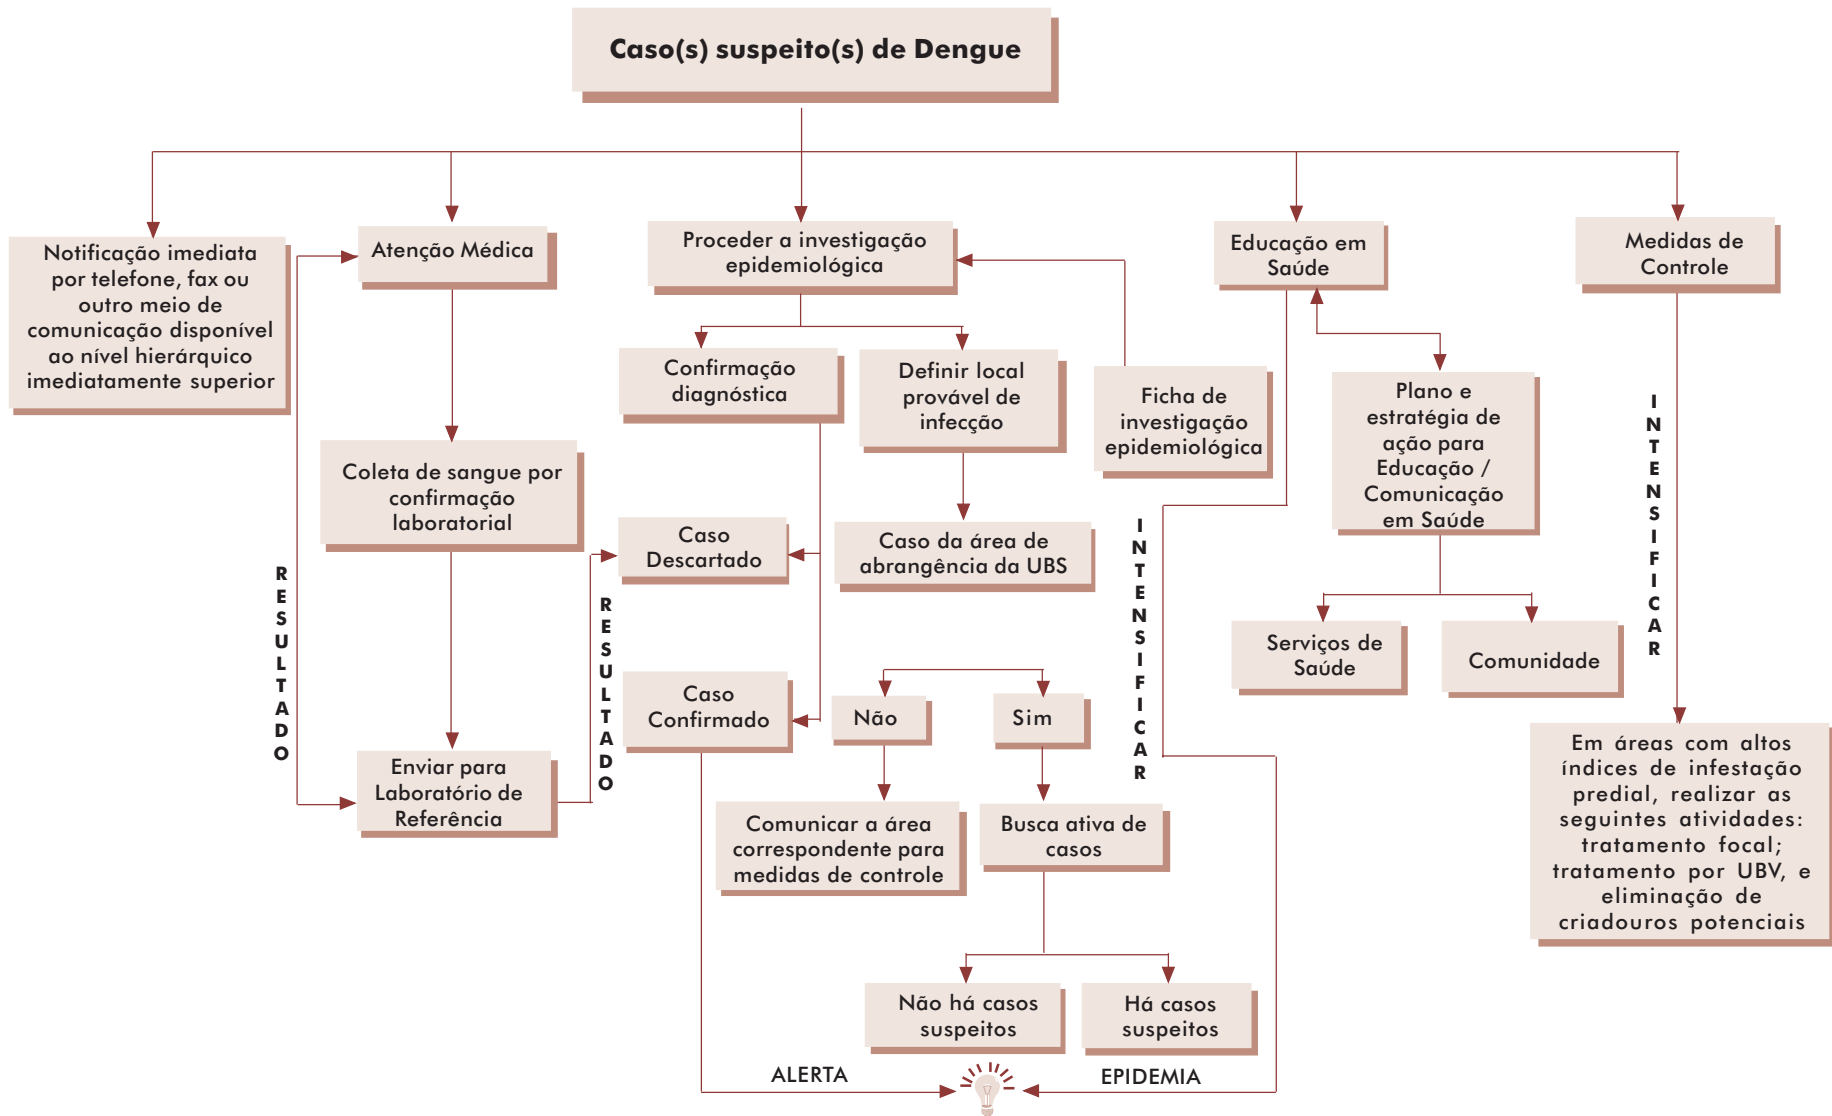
Caso(s) suspeito(s) de Dengue

Notificação imediata por telefone, fax ou outro meio de comunicação disponível ao nível hierárquico imediatamente superior

Atenção Médica

Coleta de sangue por confirmação laboratorial

RESULTADO

Enviar para Laboratório de Referência

RESULTADO

Proceder a investigação epidemiológica

Confirmação diagnóstica

Definir local provável de infecção

Ficha de investigação epidemiológica

Caso Descartado

Caso da área de abrangência da UBS

Caso Confirmado

Não

Sim

INTENSIFICAR

Comunicar a área correspondente para medidas de controle

Busca ativa de casos

Não há casos suspeitos

Há casos suspeitos

ALERTA

EPIDEMIA

Educação em Saúde

Plano e estratégia de ação para Educação / Comunicação em Saúde

Serviços de Saúde

Comunidade

Medidas de Controle

INTENSIFICAR

Em áreas com altos índices de infestação predial, realizar as seguintes atividades: tratamento focal; tratamento por UBV, e eliminação de criadouros potenciais